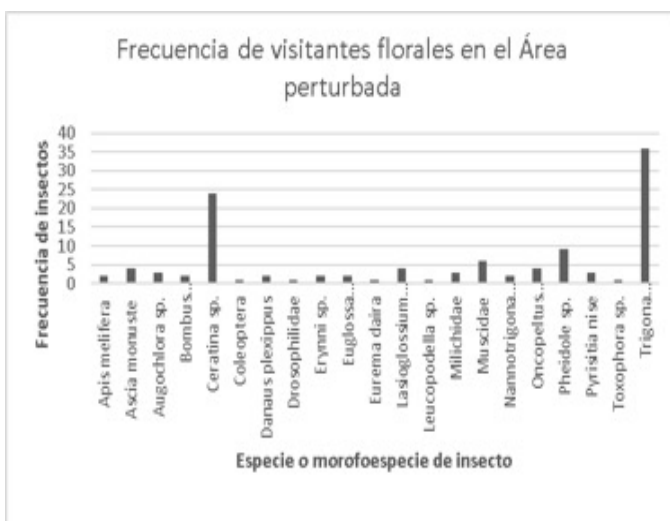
Frecuencia de visitantes florales en el Área perturbada

Frecuencia de insectos

40
35
30
25
20
15
10
5
0

Apis mellifera
Ascia monuste
Augochlora sp.
Bombus...
Ceratina sp.
Coleoptera
Danaus plexippus
Drosophilidae
Erynni sp.
Euglossa...
Eurema daira
Lasioglossum...
Leucopodella sp.
Milichidae
Muscidae
Nannotrigona...
Oncopeltus...
Pheidole sp.
Pyrisitia nise
Toxophora sp.
Trigona...

Especie o morfoespecie de insecto